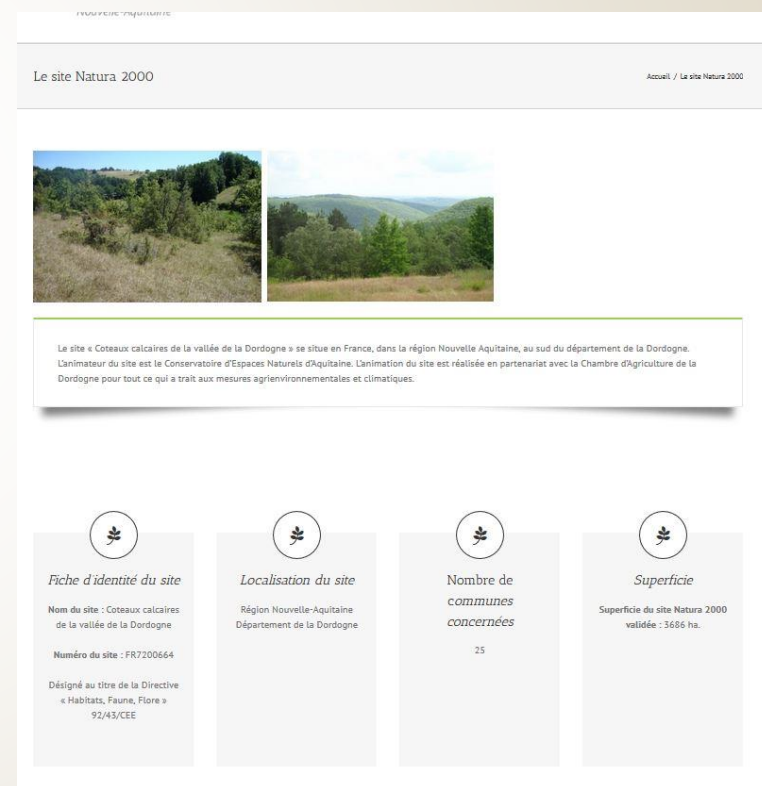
Nouvelle-Aquitaine

Le site Natura 2000

Accueil / Le site Natura 2000

Le site « Coteaux calcaires de la vallée de la Dordogne » se situe en France, dans la région Nouvelle Aquitaine, au sud du département de la Dordogne. L'animateur du site est le Conservatoire d'Espaces Naturels d'Aquitaine. L'animation du site est réalisée en partenariat avec la Chambre d'Agriculture de la Dordogne pour tout ce qui a trait aux mesures agrienvironnementales et climatiques.

Fiche d'identité du site

Nom du site : Coteaux calcaires de la vallée de la Dordogne

Numéro du site : FR7200664

Désigné au titre de la Directive « Habitats, Faune, Flore » 92/43/CEE

Localisation du site

Région Nouvelle-Aquitaine
Département de la Dordogne

Nombre de communes concernées

25

Superficie

Superficie du site Natura 2000 validée : 3686 ha.